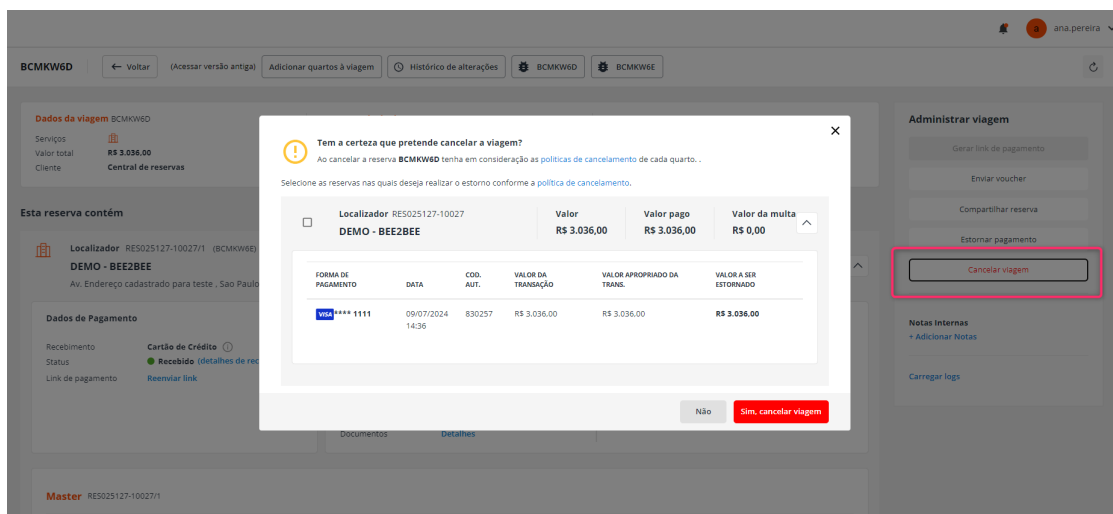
a ana.pereira

BCMKW6D ← Voltar (Acessar versão antiga) Adicionar quartos à viagem Histórico de alterações BCMKW6D BCMKW6E

Dados da viagem BCMKW6D
Serviços
Valor total R$ 3.036,00
Cliente Central de reservas

Esta reserva contém

Localizador RES025127-10027/1 (BCMKW6E)
DEMO - BEE2BEE
Av. Endereço cadastrado para teste , Sao Paulo

Dados de Pagamento
Recebimento Cartão de Crédito
Status Recebido (detalhes de rec
Link de pagamento Reenviar link

Documentos Detalhes

Master RES025127-10027/1

Administrar viagem
Gerar link de pagamento
Enviar voucher
Compartilhar reserva
Estornar pagamento
Cancelar viagem

Notas Internas
+ Adicionar Notas

Carregar logs

Tem a certeza que pretende cancelar a viagem?
Ao cancelar a reserva BCMKW6D tenha em consideração as políticas de cancelamento de cada quarto. .

Selecione as reservas nas quais deseja realizar o estorno conforme a política de cancelamento.

Localizador RES025127-10027
DEMO - BEE2BEE

Valor R$ 3.036,00
Valor pago R$ 3.036,00
Valor da multa R$ 0,00

| FORMA DE PAGAMENTO | DATA | COD. AUT. | VALOR DA TRANSAÇÃO | VALOR APROPRIADO DA TRANS. | VALOR A SER ESTORNADO |
|---|---|---|---|---|---|
| VISA **** 1111 | 09/07/2024 14:36 | 830257 | R$ 3.036,00 | R$ 3.036,00 | R$ 3.036,00 |

Não Sim, cancelar viagem